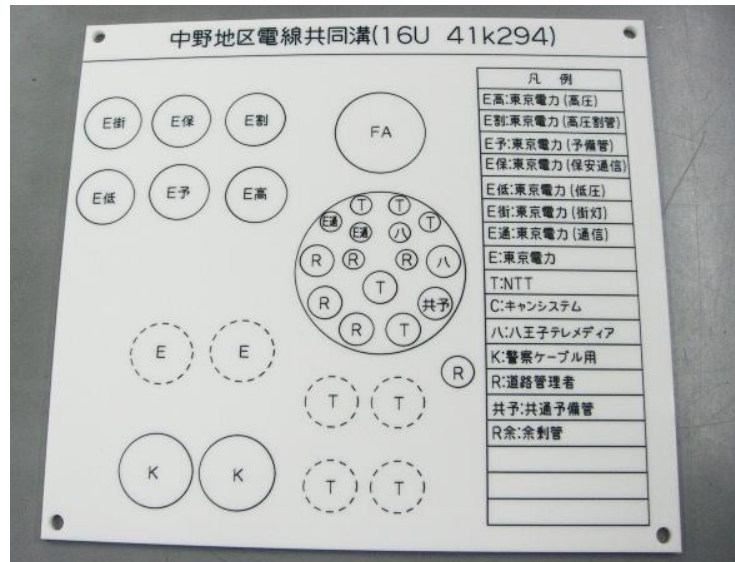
中野地区電線共同溝(16U 41k294)

E街 E保 E割
E低 E予 E高
FA
E通 T T
E通 八 T
R R R 八
T
R 共予
R T
R
E E
T T
K K
T T

| 凡　例 |
|---|
| E高:東京電力(高圧) |
| E割:東京電力(高圧割管) |
| E予:東京電力(予備管) |
| E保:東京電力(保安通信) |
| E低:東京電力(低圧) |
| E街:東京電力(街灯) |
| E通:東京電力(通信) |
| E:東京電力 |
| T:NTT |
| C:キャンシステム |
| 八:八王子テレメディア |
| K:警察ケーブル用 |
| R:道路管理者 |
| 共予:共通予備管 |
| R余:余剰管 |
| |
| |
| |